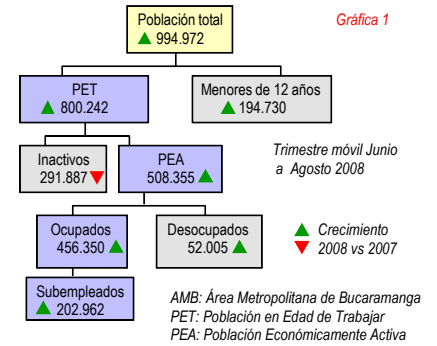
Gráfica 1

Población total
994.972

PET
800.242

Menores de 12 años
194.730

Trimestre móvil Junio a Agosto 2008

Inactivos
291.887

PEA
508.355

Ocupados
456.350

Desocupados
52.005

Crecimiento
2008 vs 2007

Subempleados
202.962

AMB: Área Metropolitana de Bucaramanga
PET: Población en Edad de Trabajar
PEA: Población Económicamente Activa